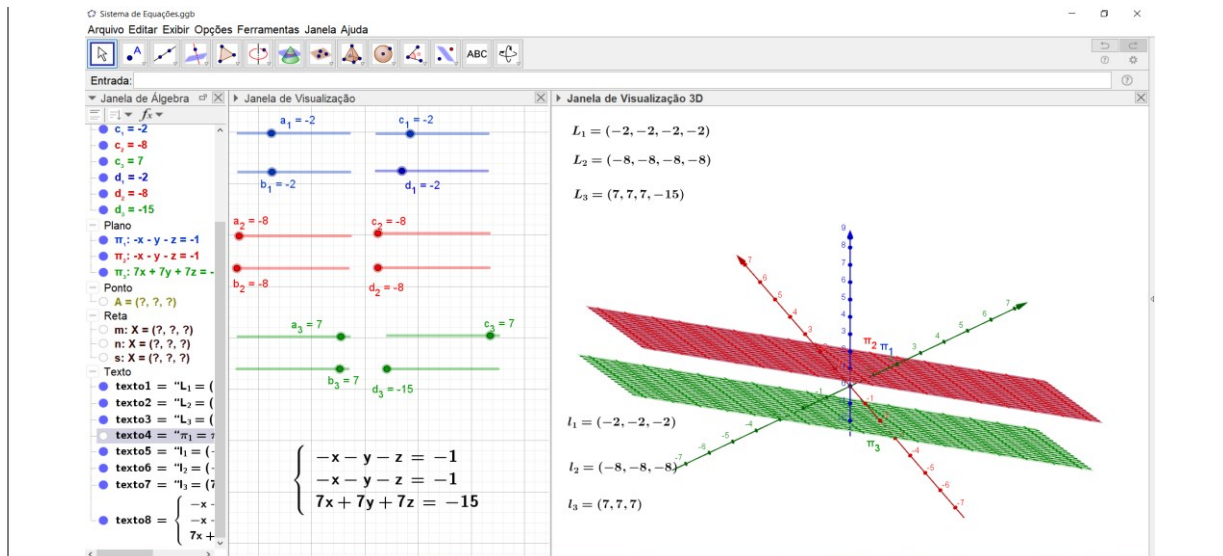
Sistema de Equações.ggb
Arquivo Editar Exibir Opções Ferramentas Janela Ajuda
ABC
Entrada:
Janela de Álgebra
Janela de Visualização
Janela de Visualização 3D
$c_1 = -2$
$c_2 = -8$
$c_3 = 7$
$d_1 = -2$
$d_2 = -8$
$d_3 = -15$
Plano
$\pi_1$: -x - y - z = -1
$\pi_2$: -x - y - z = -1
$\pi_3$: 7x + 7y + 7z =
Ponto
A = (?, ?, ?)
Reta
m: X = (?, ?, ?)
n: X = (?, ?, ?)
s: X = (?, ?, ?)
Texto
texto1 = "$L_1$ = (
texto2 = "$L_2$ = (
texto3 = "$L_3$ = (
texto4 = "$\pi_1$ =
texto5 = "$l_1$ = (
texto6 = "$l_2$ = (
texto7 = "$l_3$ = (7
texto8 = $\begin{cases} -x \\ -x \\ 7x + \end{cases}$

$a_1 = -2$
$c_1 = -2$
$b_1 = -2$
$d_1 = -2$
$a_2 = -8$
$c_2 = -8$
$b_2 = -8$
$d_2 = -8$
$a_3 = 7$
$c_3 = 7$
$b_3 = 7$
$d_3 = -15$

$\begin{cases} -x - y - z = -1 \\ -x - y - z = -1 \\ 7x + 7y + 7z = -15 \end{cases}$

$L_1 = (-2, -2, -2, -2)$
$L_2 = (-8, -8, -8, -8)$
$L_3 = (7, 7, 7, -15)$
$\pi_2$ $\pi_1$
$\pi_3$
$l_1 = (-2, -2, -2)$
$l_2 = (-8, -8, -8)$
$l_3 = (7, 7, 7)$